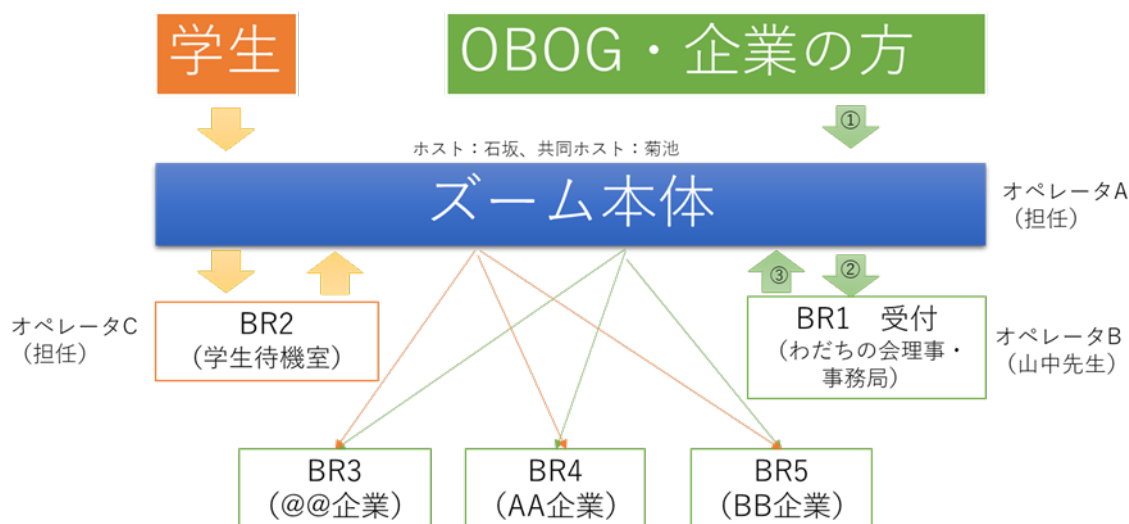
学生

OBOG・企業の方

①

ホスト：石坂、共同ホスト：菊池

ズーム本体

オペレータA
（担任）

③ ②

オペレータC
（担任）

BR2
（学生待機室）

BR1　受付
（わだちの会理事・事務局）

オペレータB
（山中先生）

BR3
（@@企業）

BR4
（AA企業）

BR5
（BB企業）